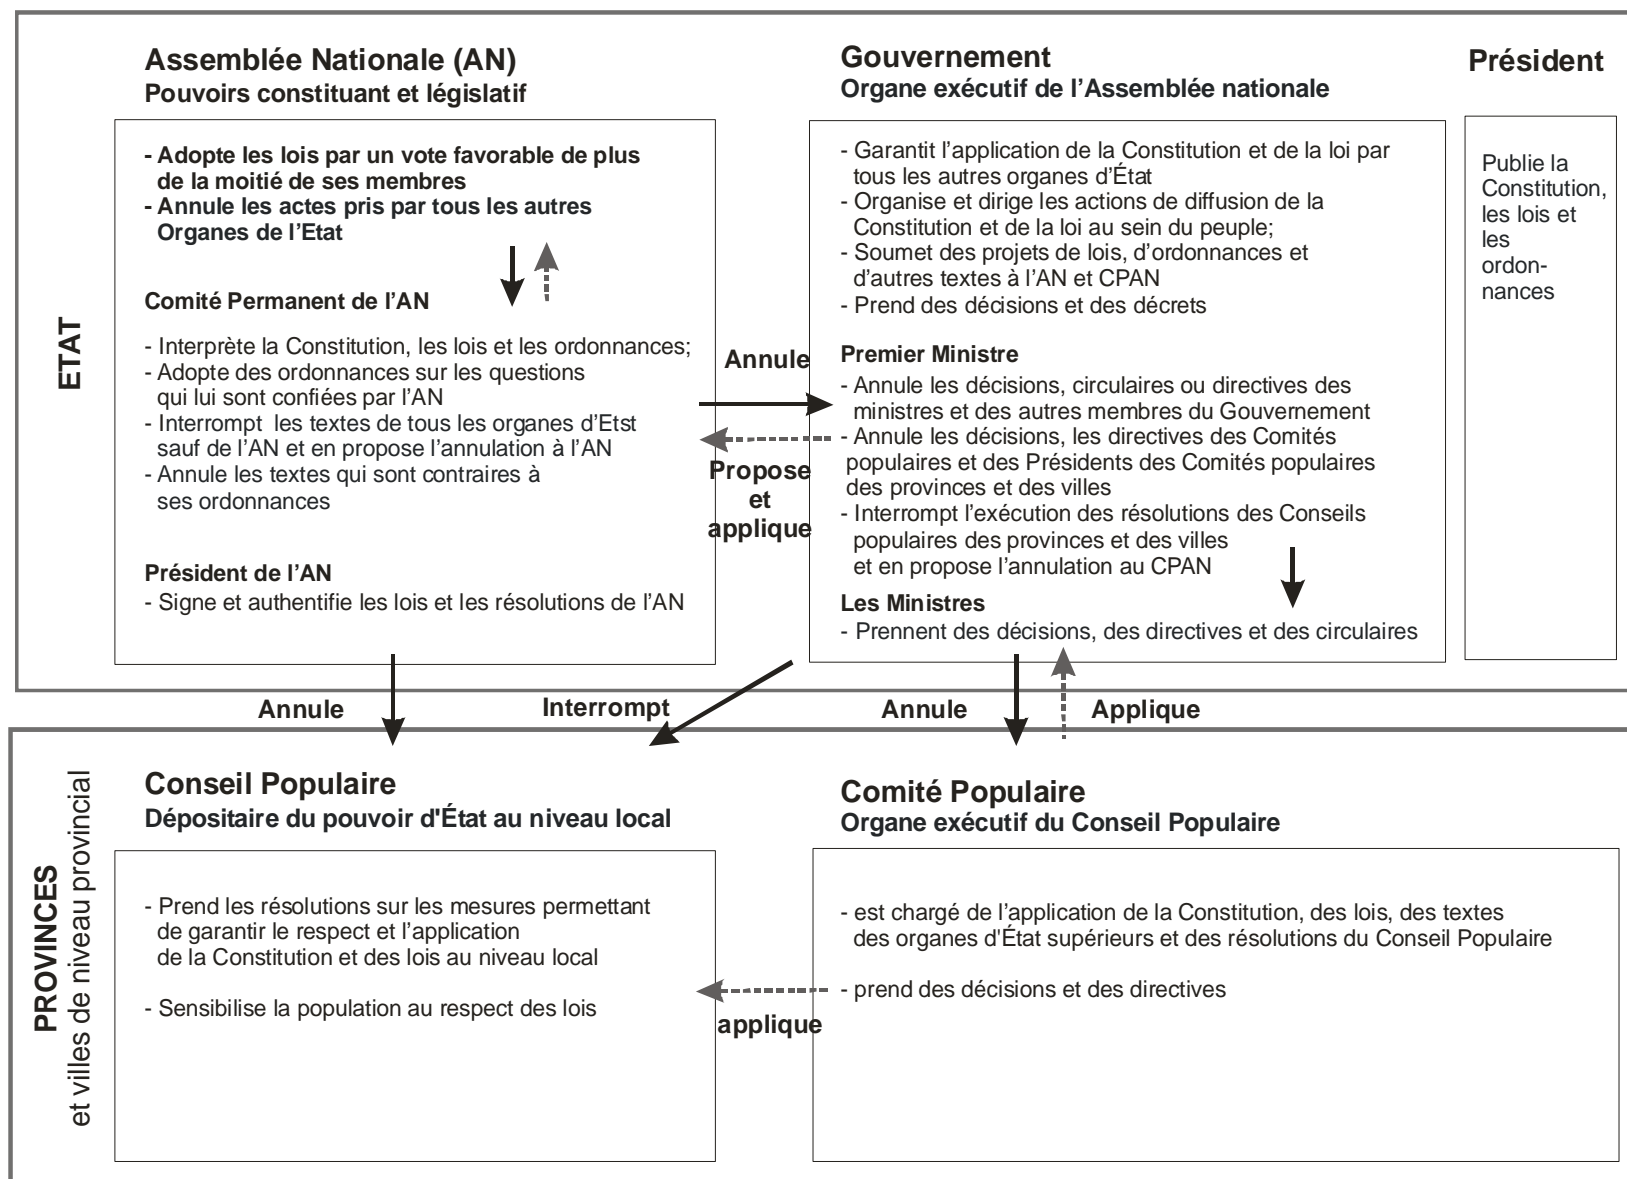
ETAT

Assemblée Nationale (AN)
Pouvoirs constituant et législatif

- Adopte les lois par un vote favorable de plus de la moitié de ses membres
- Annule les actes pris par tous les autres Organes de l'Etat

Comité Permanent de l'AN

- Interprète la Constitution, les lois et les ordonnances;
- Adopte des ordonnances sur les questions qui lui sont confiées par l'AN
- Interrompt les textes de tous les organes d'Etst sauf de l'AN et en propose l'annulation à l'AN
- Annule les textes qui sont contraires à ses ordonnances

Président de l'AN
- Signe et authentifie les lois et les résolutions de l'AN

Annule

Propose et applique

Gouvernement
Organe exécutif de l'Assemblée nationale

- Garantit l'application de la Constitution et de la loi par tous les autres organes d'État
- Organise et dirige les actions de diffusion de la Constitution et de la loi au sein du peuple;
- Soumet des projets de lois, d'ordonnances et d'autres textes à l'AN et CPAN
- Prend des décisions et des décrets

Premier Ministre
- Annule les décisions, circulaires ou directives des ministres et des autres membres du Gouvernement
- Annule les décisions, les directives des Comités populaires et des Présidents des Comités populaires des provinces et des villes
- Interrompt l'exécution des résolutions des Conseils populaires des provinces et des villes et en propose l'annulation au CPAN

Les Ministres
- Prennent des décisions, des directives et des circulaires

Président

Publie la Constitution, les lois et les ordonnances

Annule

Interrompt

Annule

Applique

PROVINCES
et villes de niveau provincial

Conseil Populaire
Dépositaire du pouvoir d'État au niveau local

- Prend les résolutions sur les mesures permettant de garantir le respect et l'application de la Constitution et des lois au niveau local

- Sensibilise la population au respect des lois

applique

Comité Populaire
Organe exécutif du Conseil Populaire

- est chargé de l'application de la Constitution, des lois, des textes des organes d'État supérieurs et des résolutions du Conseil Populaire

- prend des décisions et des directives